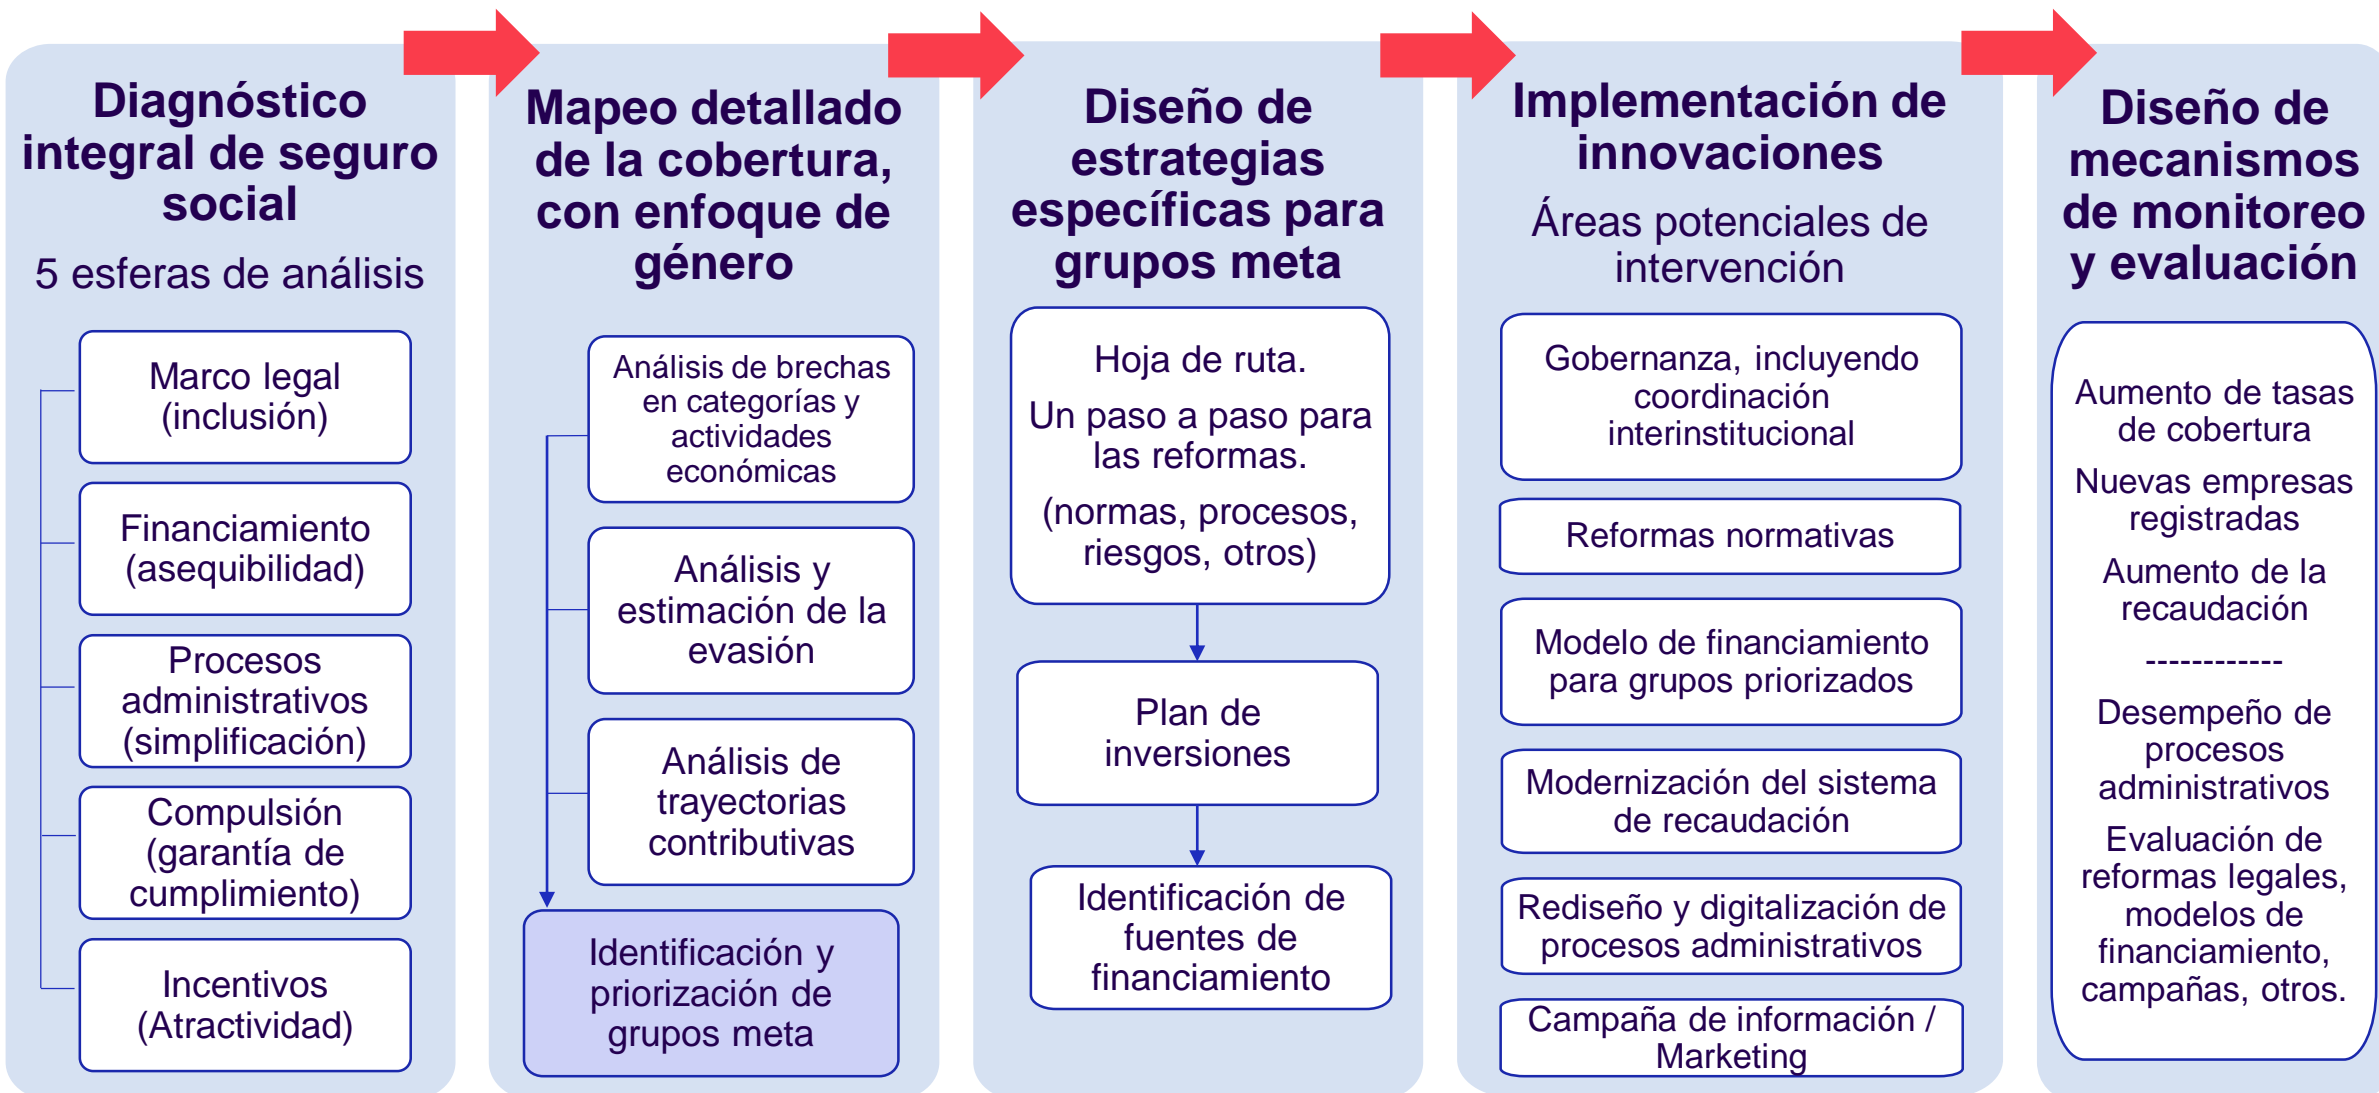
Diagnóstico integral de seguro social

5 esferas de análisis

Marco legal (inclusión)

Financiamiento (asequibilidad)

Procesos administrativos (simplificación)

Compulsión (garantía de cumplimiento)

Incentivos (Atractividad)

Mapeo detallado de la cobertura, con enfoque de género

Análisis de brechas en categorías y actividades económicas

Análisis y estimación de la evasión

Análisis de trayectorias contributivas

Identificación y priorización de grupos meta

Diseño de estrategias específicas para grupos meta

Hoja de ruta.

Un paso a paso para las reformas.

(normas, procesos, riesgos, otros)

Plan de inversiones

Identificación de fuentes de financiamiento

Implementación de innovaciones

Áreas potenciales de intervención

Gobernanza, incluyendo coordinación interinstitucional

Reformas normativas

Modelo de financiamiento para grupos priorizados

Modernización del sistema de recaudación

Rediseño y digitalización de procesos administrativos

Campaña de información / Marketing

Diseño de mecanismos de monitoreo y evaluación

Aumento de tasas de cobertura

Nuevas empresas registradas

Aumento de la recaudación

------------

Desempeño de procesos administrativos

Evaluación de reformas legales, modelos de financiamiento, campañas, otros.